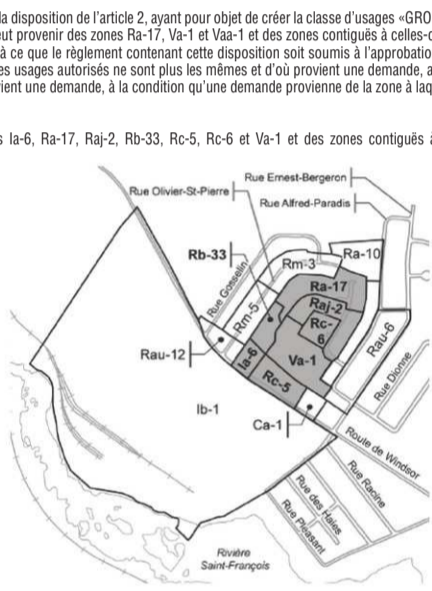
la disposition de l'article 2, ayant pour objet de créer la classe d'usages «GRO
eut provenir des zones Ra-17, Va-1 et Vaa-1 et des zones contiguës à celles-c
à ce que le règlement contenant cette disposition soit soumis à l'approbatio
es usages autorisés ne sont plus les mêmes et d'où provient une demande, a
ient une demande, à la condition qu'une demande provienne de la zone à laq

s Ia-6, Ra-17, Raj-2, Rb-33, Rc-5, Rc-6 et Va-1 et des zones contiguës a

Rue Ernest-Bergeron
Rue Olivier-St-Pierre
Rue Alfred-Paradis
Rb-33
Ra-10
Rm-3
Ra-17
Rue Gosselin
Rm-5
Raj-2
Rc-6
Rau-6
Rau-12
Ia-6
Va-1
Rue Dionne
Rc-5
Ib-1
Ca-1
Route de Windsor
Rue Racine
Rue des Haies
Rue Pleasant
Rivière Saint-François